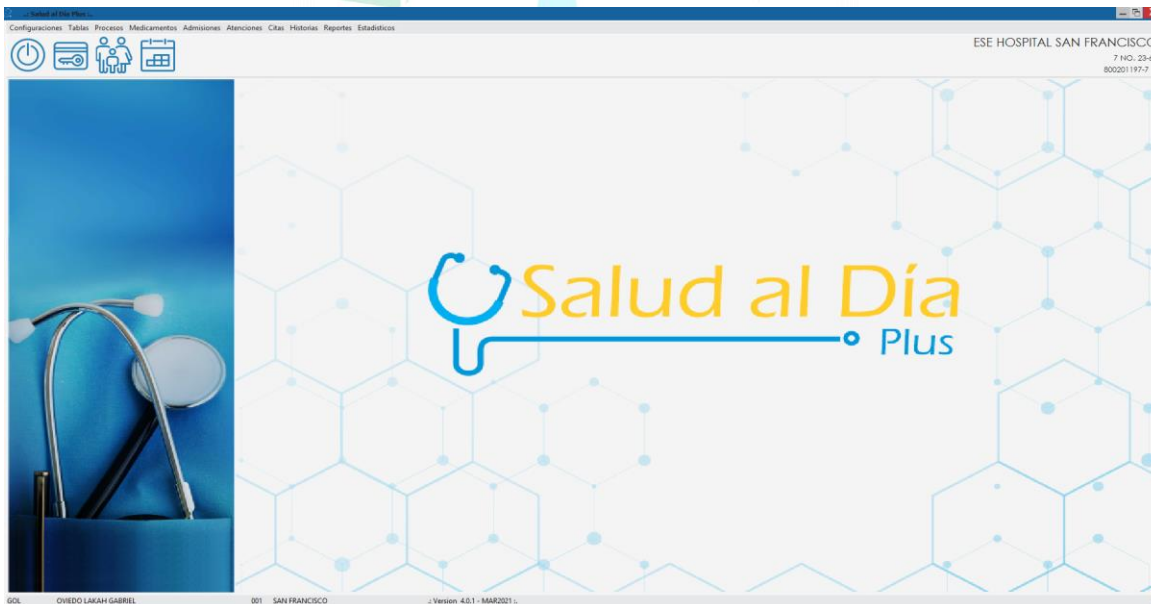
.: Salud al Día Plus :.

Configuraciones Tablas Procesos Medicamentos Admisiones Atenciones Citas Historias Reportes Estadísticos

ESE HOSPITAL SAN FRANCISC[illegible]
7 NO. 23-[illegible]
800201197-7

Salud al Día
Plus

GOL OVIEDO LAKAH GABRIEL 001 SAN FRANCISCO .: Version 4.0.1 - MAR2021 :.